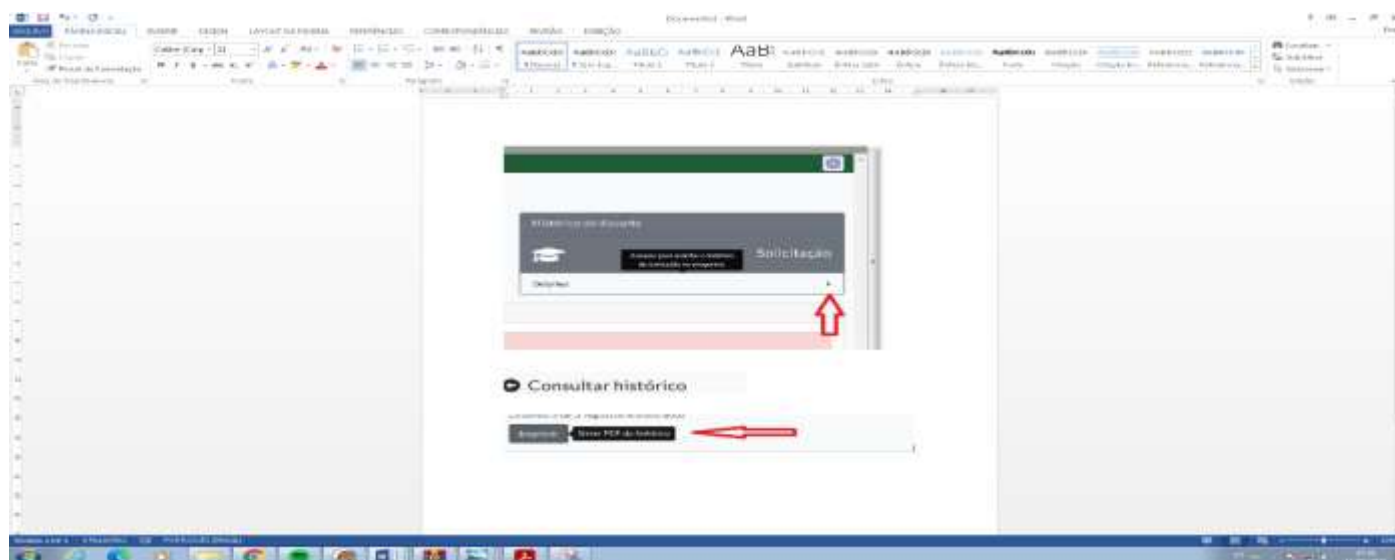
Documento1 - Word

ARQUIVO PÁGINA INICIAL INSERIR DESIGN LAYOUT DA PÁGINA REFERÊNCIAS CORRESPONDÊNCIAS REVISÃO EXIBIÇÃO

AaBbCcDc AaBbCcDc AaBbCc AaBbCc AaB

Histórico do Discente

Solicitação

Detalhes

Consultar histórico

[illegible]

Imprimir

Gerar PDF do histórico